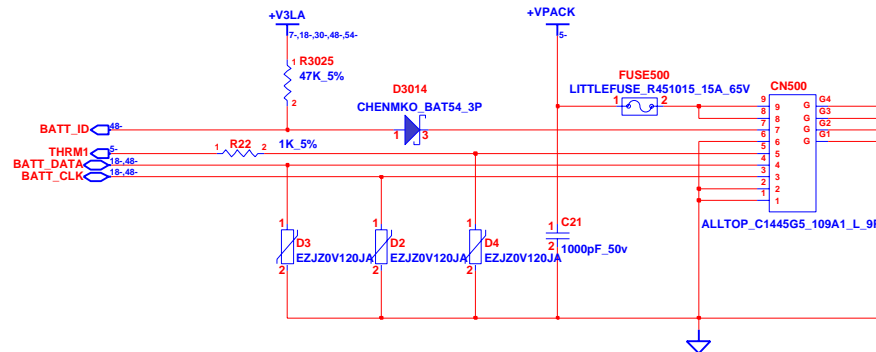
+V3LA
7-,18-,30-,48-,54-
1 R3025
47K_5%
2
+VPACK
5-
FUSE500
LITTLEFUSE_R451015_15A_65V
CN500
D3014
CHENMKO_BAT54_3P
BATT_ID 48-
1 3
THRM1 5-
1 R22 2
1K_5%
BATT_DATA 18-,48-
BATT_CLK 18-,48-
1 2
9 8 7 6 5 4 3 2 1
G4 G3 G2 G1
G G G G
10 9 8 7 6 5 4 3 2 1
ALLTOP_C1445G5_109A1_L_9
1
D3
2
EZJZ0V120JA
1
D2
2
EZJZ0V120JA
1
D4
2
EZJZ0V120JA
1
C21
2
1000pF_50v